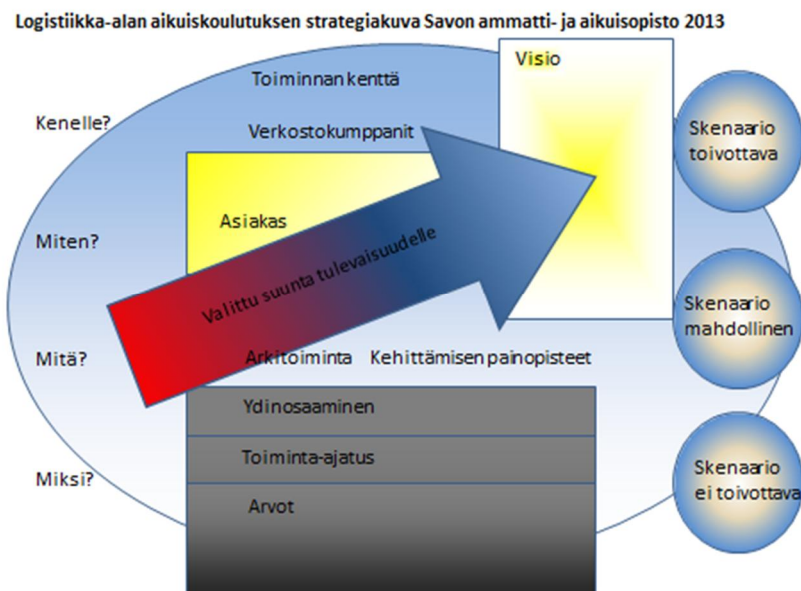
Logistiikka-alan aikuiskoulutuksen strategiakuva Savon ammatti- ja aikuisopisto 2013

Toiminnan kenttä

Visio

Kenelle?

Verkostokumppanit

Skenaario toivottava

Asiakas

Miten?

Valittu suunta tulevaisuudelle

Skenaario mahdollinen

Mitä?

Arkitoiminta

Kehittämisen painopisteet

Ydinosaaminen

Toiminta-ajatus

Miksi?

Arvot

Skenaario ei toivottava